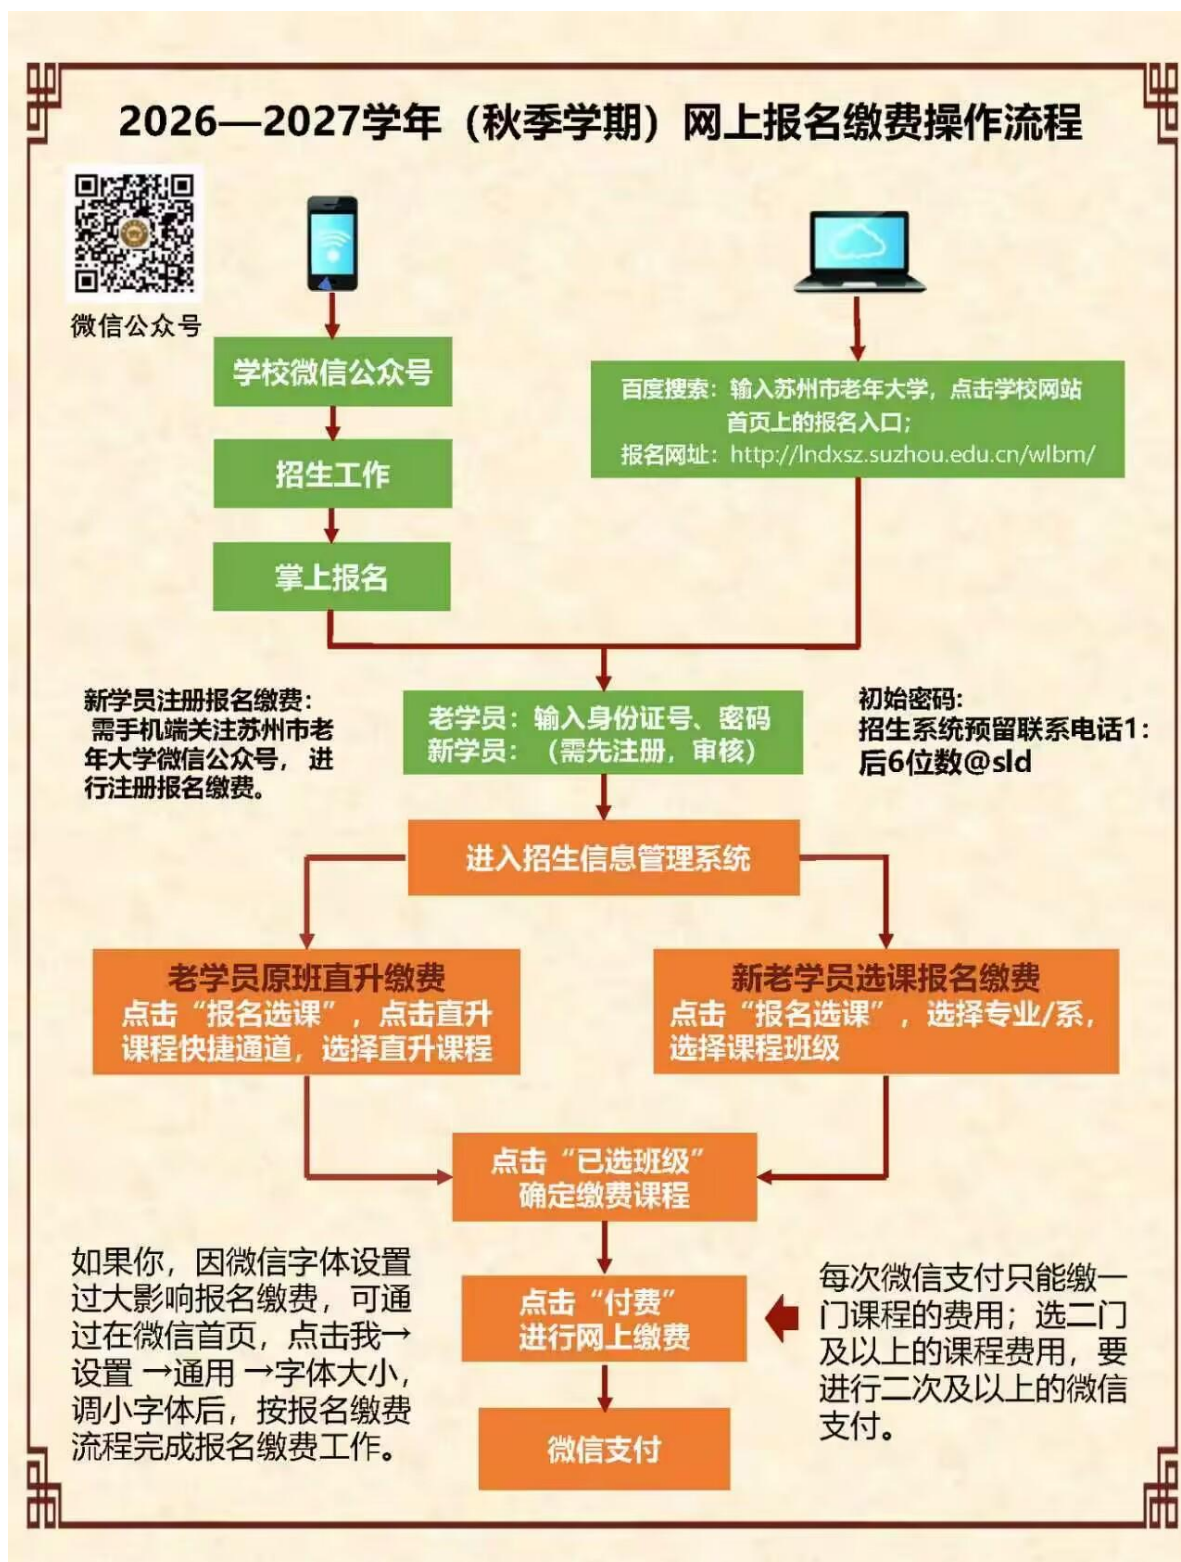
2026—2027学年（秋季学期）网上报名缴费操作流程

微信公众号

学校微信公众号

招生工作

掌上报名

百度搜索：输入苏州市老年大学，点击学校网站首页上的报名入口；
报名网址：http://lndxsz.suzhou.edu.cn/wlbm/

新学员注册报名缴费：需手机端关注苏州市老年大学微信公众号，进行注册报名缴费。

老学员：输入身份证号、密码
新学员：（需先注册，审核）

初始密码：
招生系统预留联系电话1：后6位数@sld

进入招生信息管理系统

老学员原班直升缴费
点击“报名选课”，点击直升课程快捷通道，选择直升课程

新老学员选课报名缴费
点击“报名选课”，选择专业/系，选择课程班级

点击“已选班级”确定缴费课程

如果你，因微信字体设置过大影响报名缴费，可通过在微信首页，点击我→设置 →通用 →字体大小，调小字体后，按报名缴费流程完成报名缴费工作。

点击“付费”进行网上缴费

每次微信支付只能缴一门课程的费用；选二门及以上的课程费用，要进行二次及以上的微信支付。

微信支付